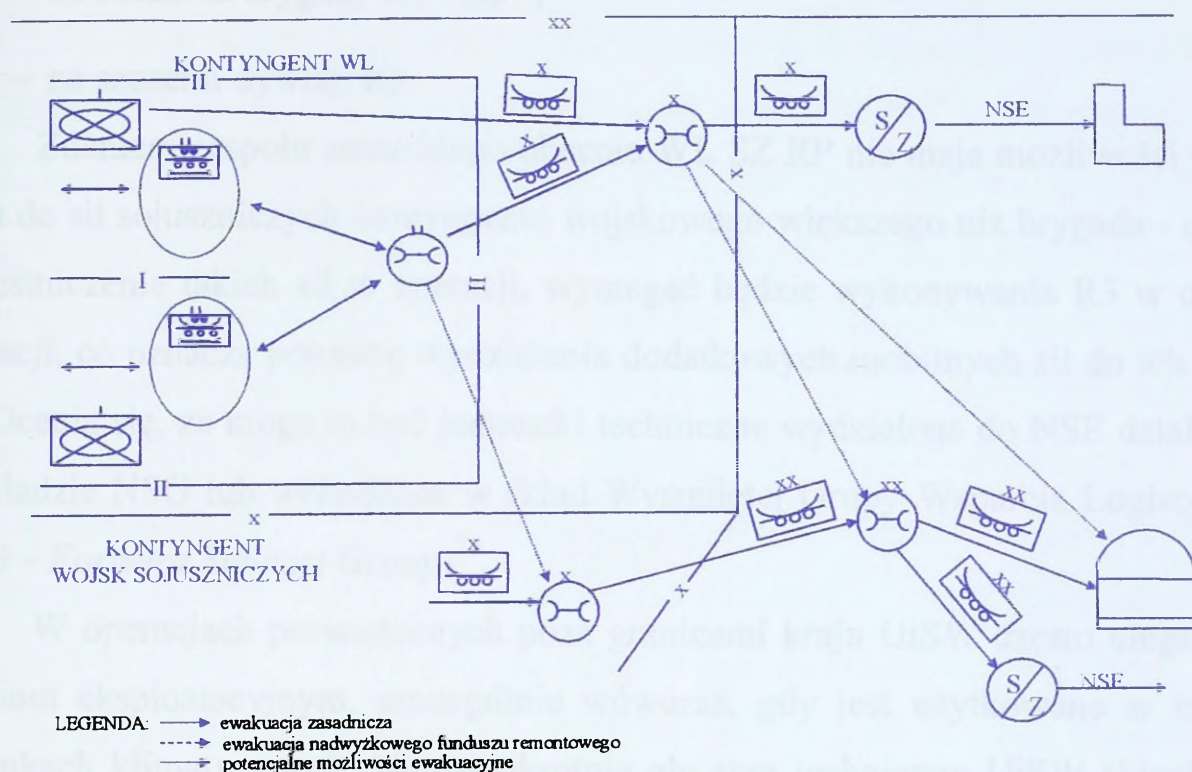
XX

KONTYNGENT WL

II

X

X

X

S Z

NSE

I

II

X

KONTYNGENT WOJSK SOJUSZNICZYCH

X

X

XX

XX

XX

XX

S Z

NSE

LEGENDA: ewakuacja zasadnicza
ewakuacja nadwyżkowego funduszu remontowego
potencjalne możliwości ewakuacyjne